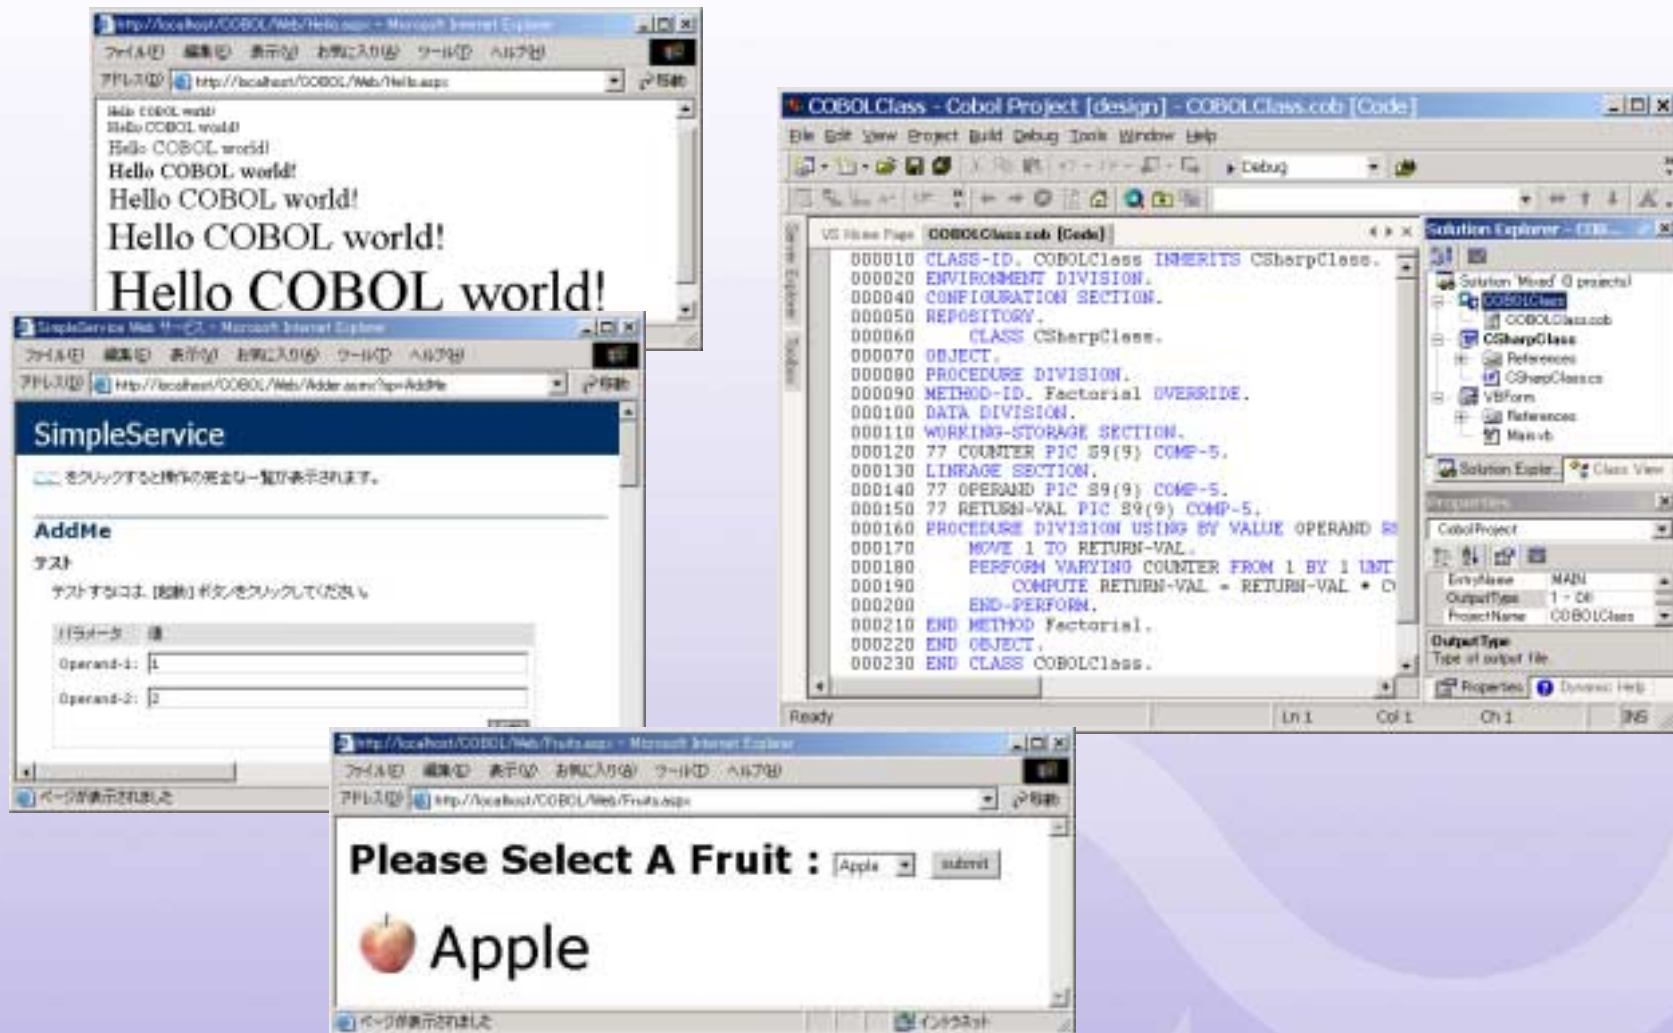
http://localhost/COBOL/Web/Hello.aspx - Microsoft Internet Explorer
ファイル(F) 編集(E) 表示(V) お気に入り(A) ツール(T) ヘルプ(H)
アドレス(D) http://localhost/COBOL/Web/Hello.aspx 移動

Hello COBOL world!
Hello COBOL world!
Hello COBOL world!
Hello COBOL world!
Hello COBOL world!
Hello COBOL world!
Hello COBOL world!

SimpleService Web サービス - Microsoft Internet Explorer
ファイル(F) 編集(E) 表示(V) お気に入り(A) ツール(T) ヘルプ(H)
アドレス(D) http://localhost/COBOL/Web/Adder.asmx?op=AddMe 移動

SimpleService

ここ をクリックすると操作の完全な一覧が表示されます。

AddMe

テスト

テストするには、[起動] ボタンをクリックしてください。

| パラメータ | 値 |
|---|---|
| Operand-1: | 1 |
| Operand-2: | 2 |

ページが表示されました

COBOLClass - Cobol Project [design] - COBOLClass.cob [Code]
File Edit View Project Build Debug Tools Window Help
Debug
VS Home Page COBOLClass.cob [Code]
000010 CLASS-ID. COBOLClass INHERITS CSharpClass.
000020 ENVIRONMENT DIVISION.
000040 CONFIGURATION SECTION.
000050 REPOSITORY.
000060 CLASS CSharpClass.
000070 OBJECT.
000080 PROCEDURE DIVISION.
000090 METHOD-ID. Factorial OVERRIDE.
000100 DATA DIVISION.
000110 WORKING-STORAGE SECTION.
000120 77 COUNTER PIC S9(9) COMP-5.
000130 LINKAGE SECTION.
000140 77 OPERAND PIC S9(9) COMP-5.
000150 77 RETURN-VAL PIC S9(9) COMP-5.
000160 PROCEDURE DIVISION USING BY VALUE OPERAND R
000170 MOVE 1 TO RETURN-VAL.
000180 PERFORM VARYING COUNTER FROM 1 BY 1 UNT
000190 COMPUTE RETURN-VAL = RETURN-VAL * C
000200 END-PERFORM.
000210 END METHOD Factorial.
000220 END OBJECT.
000230 END CLASS COBOLClass.

Solution Explorer - COB...
Solution 'Mixed' (3 projects)
COBOLClass
COBOLClass.cob
CSharpClass
References
CSharpClass.cs
VBForm
References
Main.vb
Solution Explo... Class View
Properties
CobolProject
EntryName MAIN
OutputType 1 - Dll
ProjectName COBOLClass
OutputType
Type of output file
Properties Dynamic Help
Ready Ln 1 Col 1 Ch 1 INS

http://localhost/COBOL/Web/Fruits.aspx - Microsoft Internet Explorer
ファイル(F) 編集(E) 表示(V) お気に入り(A) ツール(T) ヘルプ(H)
アドレス(D) http://localhost/COBOL/Web/Fruits.aspx 移動

Please Select A Fruit : Apple submit

Apple

ページが表示されました イントラネット